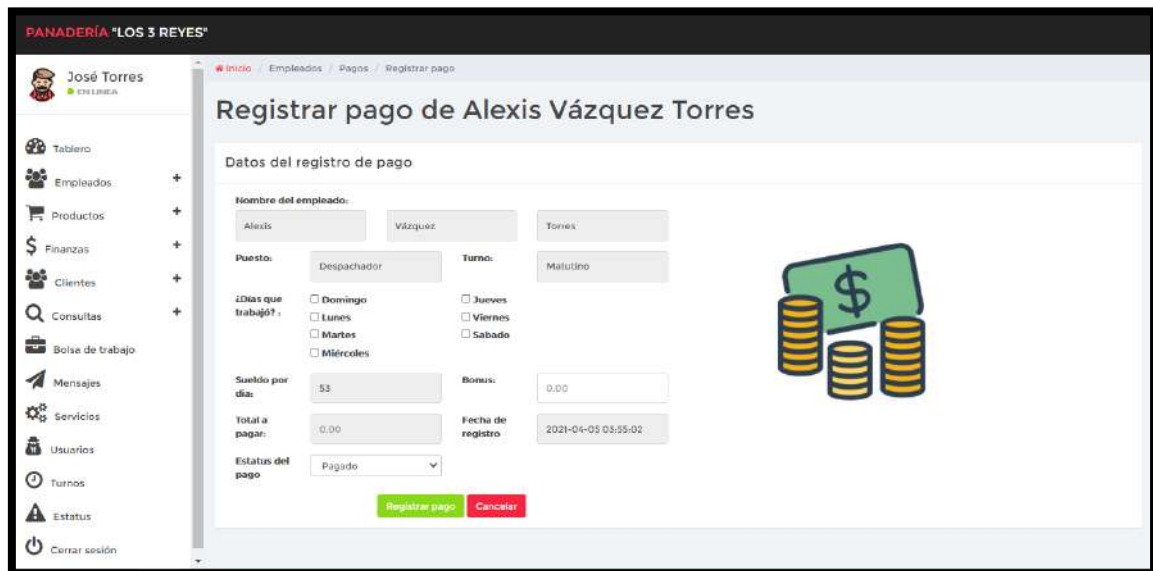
PANADERÍA "LOS 3 REYES"

José Torres
EN LINEA

Tablero
Empleados +
Productos +
$ Finanzas +
Clientes +
Consultas +
Bolsa de trabajo
Mensajes
Servicios
Usuarios
Turnos
Estatus
Cerrar sesión

Inicio / Empleados / Pagos / Registrar pago

Registrar pago de Alexis Vázquez Torres

Datos del registro de pago

Nombre del empleado:
Alexis
Vázquez
Torres

Puesto: Despachador
Turno: Matutino

¿Días que trabajó? :
Domingo
Lunes
Martes
Miércoles
Jueves
Viernes
Sabado

Sueldo por día: 53
Bonus: 0.00

Total a pagar: 0.00
Fecha de registro 2021-04-05 03:55:02

Estatus del pago Pagado

Registrar pago Cancelar

$